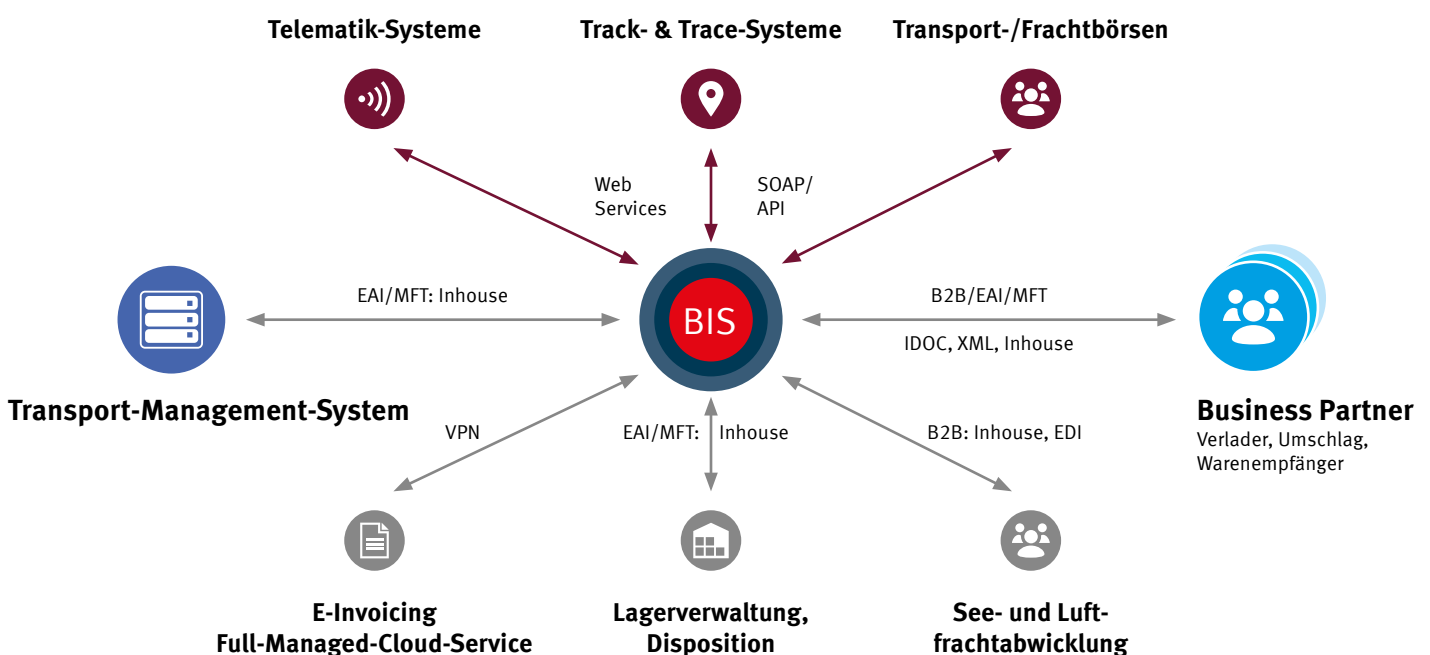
Telematik-Systeme

Track- & Trace-Systeme

Transport-/Frachtbörsen

Web Services

SOAP/ API

EAI/MFT: Inhouse

BIS

B2B/EAI/MFT

IDOC, XML, Inhouse

Transport-Management-System

Business Partner
Verlader, Umschlag, Warenempfänger

VPN

EAI/MFT: Inhouse

B2B: Inhouse, EDI

E-Invoicing
Full-Managed-Cloud-Service

Lagerverwaltung, Disposition

See- und Luftfrachtabwicklung